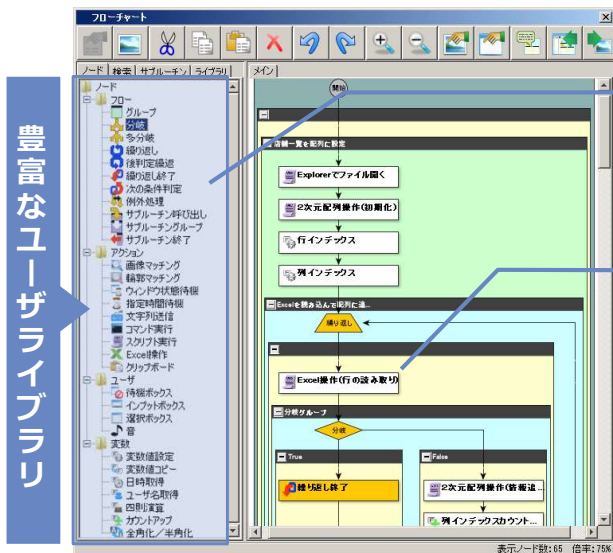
豊富なユーザライブラリ

フローチャート

ノード | 検索 | サブルーチン | ライブラリ

ノード
フロー
グループ
分岐
多分岐
繰り返し
後判定繰返
繰り返し終了
次の条件判定
例外処理
サブルーチン呼び出し
サブルーチングループ
サブルーチン終了
アクション
画像マッチング
輪郭マッチング
ウィンドウ状態待機
指定時間待機
文字列送信
コマンド実行
スクリプト実行
Excel操作
クリップボード
ユーザ
待機ボックス
インプットボックス
選択ボックス
音
変数
変数値設定
変数値コピー
日時取得
ユーザ名取得
四則演算
カウントアップ
全角化／半角化

メイン

開始
店舗一覧を配列に設定
Explorerでファイル開く
2次元配列操作(初期化)
行インデックス
列インデックス
Excelを読み込んで配列に追...
繰り返し
Excel操作(行の読み取り)
分岐グループ
分岐
True
繰り返し終了
False
2次元配列操作(値番追...
列インデックスカウント...

表示ノード数: 65 倍率: 75%